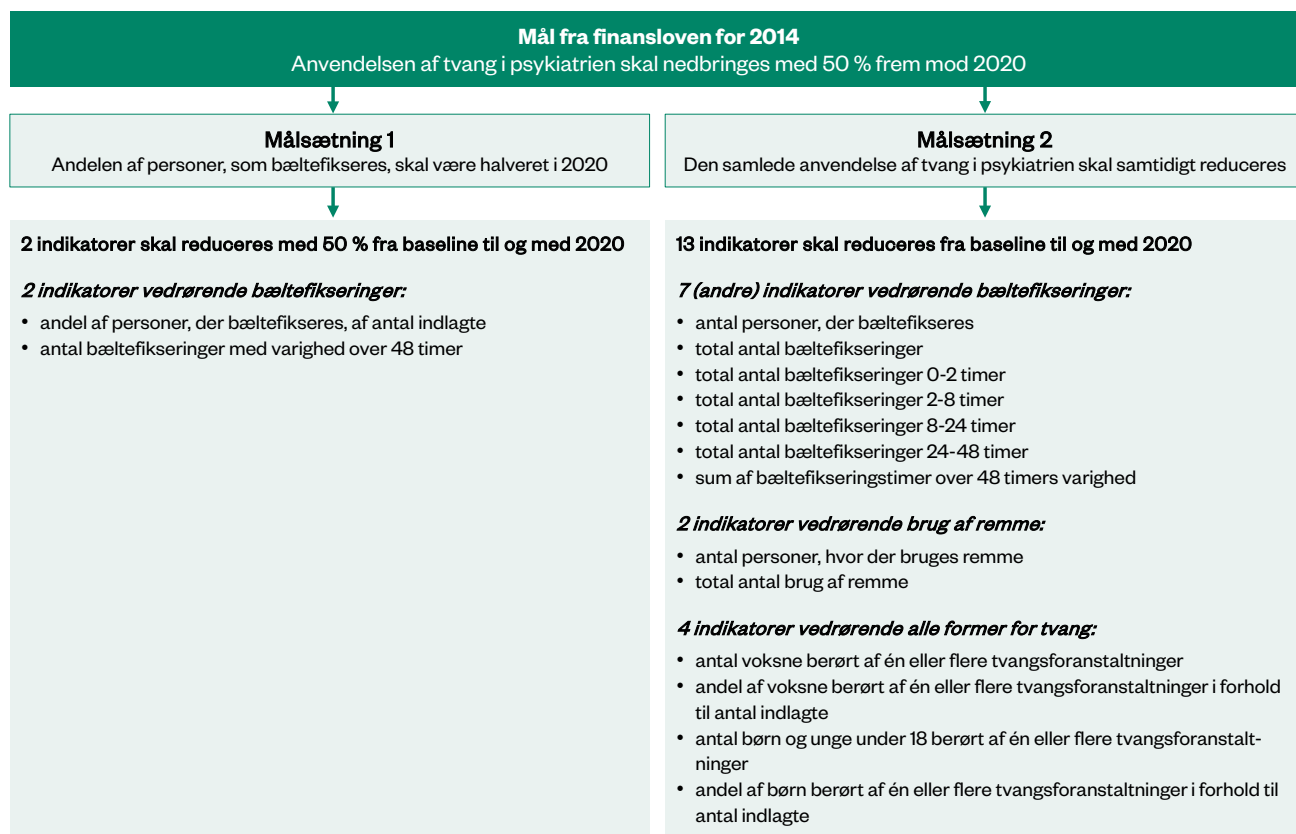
**Mål fra finansloven for 2014**
Anvendelsen af tvang i psykiatrien skal nedbringes med 50 % frem mod 2020

**Målsætning 1**
Andelen af personer, som bæltefikseres, skal være halveret i 2020

**Målsætning 2**
Den samlede anvendelse af tvang i psykiatrien skal samtidigt reduceres

**2 indikatorer skal reduceres med 50 % fra baseline til og med 2020**

*2 indikatorer vedrørende bæltefikseringer:*
• andel af personer, der bæltefikseres, af antal indlagte
• antal bæltefikseringer med varighed over 48 timer

**13 indikatorer skal reduceres fra baseline til og med 2020**

*7 (andre) indikatorer vedrørende bæltefikseringer:*
• antal personer, der bæltefikseres
• total antal bæltefikseringer
• total antal bæltefikseringer 0-2 timer
• total antal bæltefikseringer 2-8 timer
• total antal bæltefikseringer 8-24 timer
• total antal bæltefikseringer 24-48 timer
• sum af bæltefikseringstimer over 48 timers varighed

*2 indikatorer vedrørende brug af remme:*
• antal personer, hvor der bruges remme
• total antal brug af remme

*4 indikatorer vedrørende alle former for tvang:*
• antal voksne berørt af én eller flere tvangsforanstaltninger
• andel af voksne berørt af én eller flere tvangsforanstaltninger i forhold til antal indlagte
• antal børn og unge under 18 berørt af én eller flere tvangsforanstaltninger
• andel af børn berørt af én eller flere tvangsforanstaltninger i forhold til antal indlagte